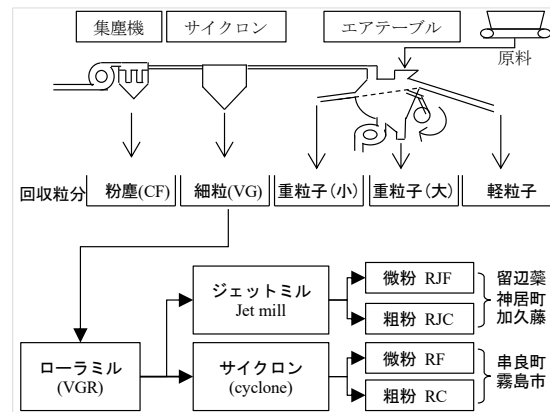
集塵機

サイクロン

エアテーブル

原料

回収粒分

粉塵(CF)

細粒(VG)

重粒子(小)

重粒子(大)

軽粒子

ジェットミル
Jet mill

微粉 RJF

粗粉 RJC

留辺蘂
神居町
加久藤

ローラミル
(VGR)

サイクロン
(cyclone)

微粉 RF

粗粉 RC

串良町
霧島市